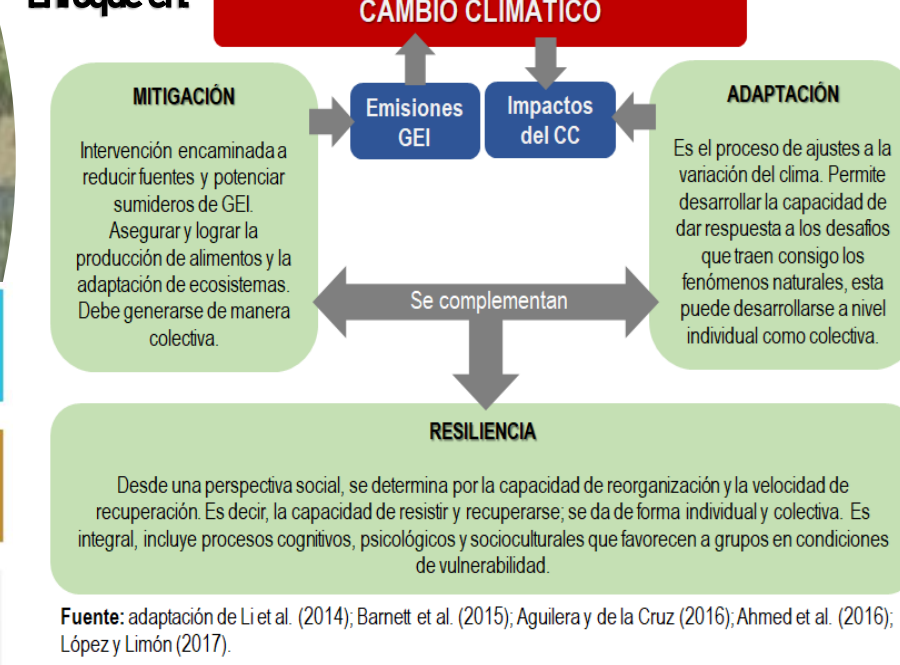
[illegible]

CAMBIO CLIMÁTICO

MITIGACIÓN

Intervención encaminada a reducir fuentes y potenciar sumideros de GEI. Asegurar y lograr la producción de alimentos y la adaptación de ecosistemas. Debe generarse de manera colectiva.

Emisiones GEI

Impactos del CC

ADAPTACIÓN

Es el proceso de ajustes a la variación del clima. Permite desarrollar la capacidad de dar respuesta a los desafíos que traen consigo los fenómenos naturales, esta puede desarrollarse a nivel individual como colectiva.

Se complementan

RESILIENCIA

Desde una perspectiva social, se determina por la capacidad de reorganización y la velocidad de recuperación. Es decir, la capacidad de resistir y recuperarse; se da de forma individual y colectiva. Es integral, incluye procesos cognitivos, psicológicos y socioculturales que favorecen a grupos en condiciones de vulnerabilidad.

Fuente: adaptación de Li et al. (2014); Barnett et al. (2015); Aguilera y de la Cruz (2016); Ahmed et al. (2016); López y Limón (2017).